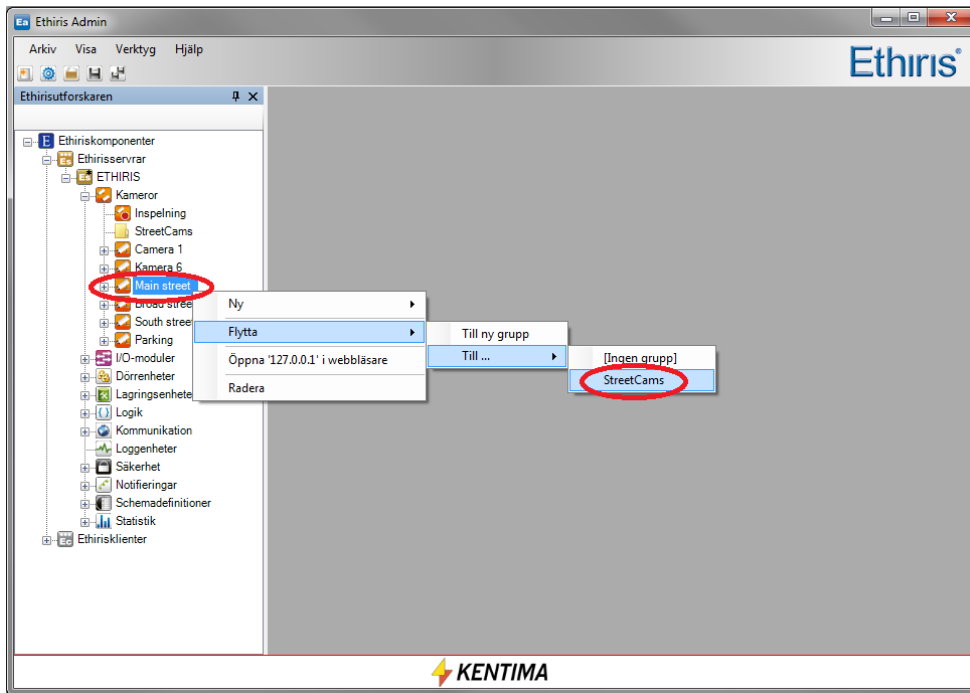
Ea Ethiris Admin

Arkiv Visa Verktyg Hjälp

Ethiris®

Ethirisutforskaren

Ethiriskomponenter
Ethirisservrar
ETHIRIS
Kameror
Inspelning
StreetCams
Camera 1
Kamera 6
Main street
Broad stree
South stree
Parking
I/O-moduler
Dörrenheter
Lagringsenhete
Logik
Kommunikation
Loggenheter
Säkerhet
Notifieringar
Schemadefinitioner
Statistik
Ethirisklienter

Ny
Flytta
Öppna '127.0.0.1' i webbläsare
Radera

Till ny grupp
Till ...

[Ingen grupp]
StreetCams

KENTIMA